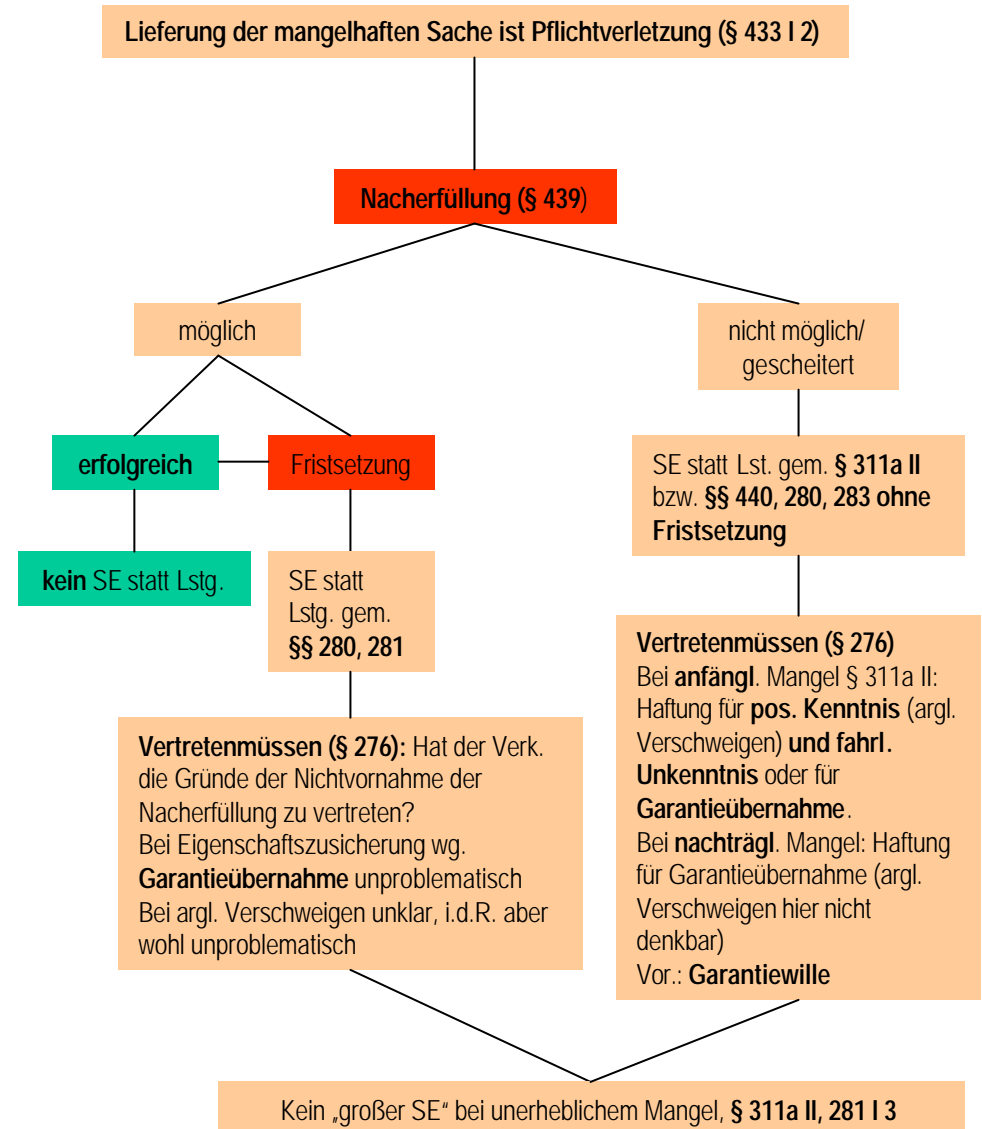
Lieferung der mangelhaften Sache ist Pflichtverletzung (§ 433 I 2)

Nacherfüllung (§ 439)

möglich

nicht möglich/ gescheitert

erfolgreich

Fristsetzung

kein SE statt Lstg.

SE statt Lstg. gem. §§ 280, 281

SE statt Lst. gem. § 311a II bzw. §§ 440, 280, 283 ohne Fristsetzung

Vertretenmüssen (§ 276): Hat der Verk. die Gründe der Nichtvornahme der Nacherfüllung zu vertreten?
Bei Eigenschaftszusicherung wg. Garantieübernahme unproblematisch
Bei argl. Verschweigen unklar, i.d.R. aber wohl unproblematisch

Vertretenmüssen (§ 276)
Bei anfängl. Mangel § 311a II: Haftung für pos. Kenntnis (argl. Verschweigen) und fahrl. Unkenntnis oder für Garantieübernahme.
Bei nachträgl. Mangel: Haftung für Garantieübernahme (argl. Verschweigen hier nicht denkbar)
Vor.: Garantiewille

Kein „großer SE" bei unerheblichem Mangel, § 311a II, 281 I 3